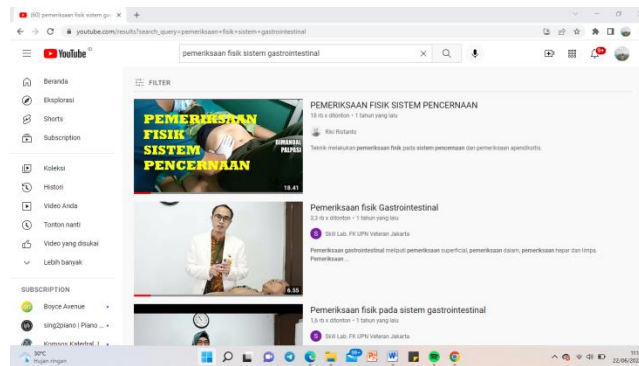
(60) pemeriksaan fisik sistem ga ×
youtube.com/results?search_query=pemeriksaan+fisik+sistem+gastrointestinal

YouTube

pemeriksaan fisik sistem gastrointestinal

Beranda
Eksplorasi
Shorts
Subscription
Koleksi
Histori
Video Anda
Tonton nanti
Video yang disukai
Lebih banyak

SUBSCRIPTION
Boyce Avenue
sing2piano | Piano ...
Komsos Katedral ...

FILTER

PEMERIKSAAN FISIK SISTEM PENCERNAAN
PALPASI
18.41
PEMERIKSAAN FISIK SISTEM PENCERNAAN
18 rb x ditonton • 1 tahun yang lalu
Riki Ristanto
Teknik melakukan pemeriksaan fisik pada sistem pencernaan dan pemeriksaan apendisitis.

6.55
Pemeriksaan fisik Gastrointestinal
3,3 rb x ditonton • 1 tahun yang lalu
Skill Lab. FK UPN Veteran Jakarta
Pemeriksaan gastrointestinal meliputi pemeriksaan superficial, pemeriksaan dalam, pemeriksaan hepar dan limpa. Pemeriksaan ...

Pemeriksaan fisik pada sistem gastrointestinal
3,6 rb x ditonton • 1 tahun yang lalu
Skill Lab. FK UPN Veteran Jakarta

30°C
Hujan ringan
22/06/202